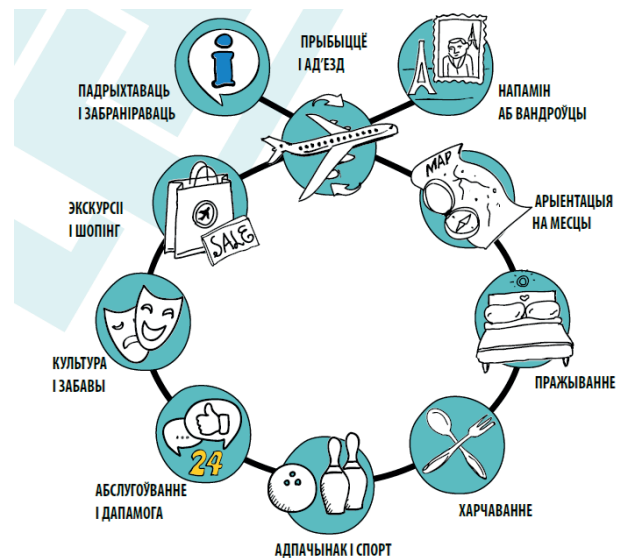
i

ПАДРЫХТАВАЦЬ І ЗАБРАНІРАВАЦЬ

ПРЫБЫЦЦЁ І АД'ЕЗД

НАПАМІН АБ ВАНДРОЎЦЫ

MAP

АРЫЕНТАЦЫЯ НА МЕСЦЫ

ЭКСКУРСІІ І ШОПІНГ

SALE

ПРАЖЫВАННЕ

КУЛЬТУРА І ЗАБАВЫ

24

АБСЛУГОЎВАННЕ І ДАПАМОГА

ХАРЧАВАННЕ

АДПАЧЫНАК І СПОРТ